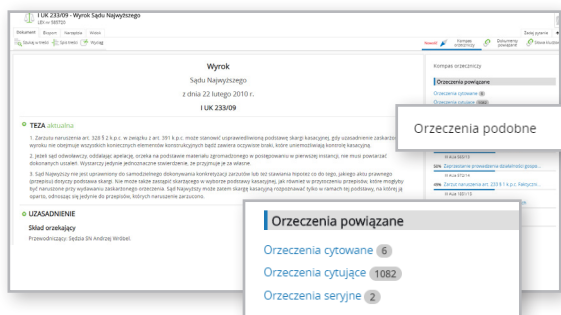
I UK 233/09 - Wyrok Sądu Najwyższego
LEX nr 585750

Dokument Brzmienie Nawigacja Historia

Wyrok
Sądu Najwyższego
z dnia 22 lutego 2010 r.
I UK 233/09

TEZA aktualna

1. Zarzutu naruszenia art. 328 § 2 k.p.c. w związku z art. 391 k.p.c. może stanowić usprawiedliwioną podstawę skargi kasacyjnej, gdy uzasadnienie zaskarżonego wyroku nie obejmuje wszystkich koniecznych elementów konstrukcyjnych bądź zawiera ozwiste braki, które uniemożliwiają kontrolę kasacyjną.

2. Jeżeli sąd odwoławczy, oddalając apelację, orzeka na podstawie materiału zgromadzonego w postępowaniu w pierwszej instancji, nie musi powtarzać dokonanych ustaleń. Wystarczy jedynie jednoznaczne stwierdzenie, że przyjmuje je za własne.

3. Sąd Najwyższy nie jest uprawniony do samodzielnego dokonywania konkretyzacji zarzutów lub do ustalania kierunku co do tego, jakiego aktu prawnego (przepisu) dotyczy podstawa skargi. Nie może także zastępić skarżącego w wyborze podstawy kasacyjnej, jak również w przytoczeniu przepisów, które mogłyby być naruszone przy wydawaniu zaskarżonego orzeczenia. Sąd Najwyższy może zatem skargę kasacyjną rozpoznawać tylko w ramach tej podstawy, na której ją oparto, odnosząc się jedynie do przepisów, których naruszenie zarzucono.

UZASADNIENIE

Skład orzekający
Przewodniczący: Sędzia SN Andrzej Wróbel.

Kompas orzeczniczy

Orzeczenia powiązane

Orzeczenia podobne

Orzeczenia powiązane
Orzeczenia cytowane 6
Orzeczenia cytujące 1082
Orzeczenia seryjne 2